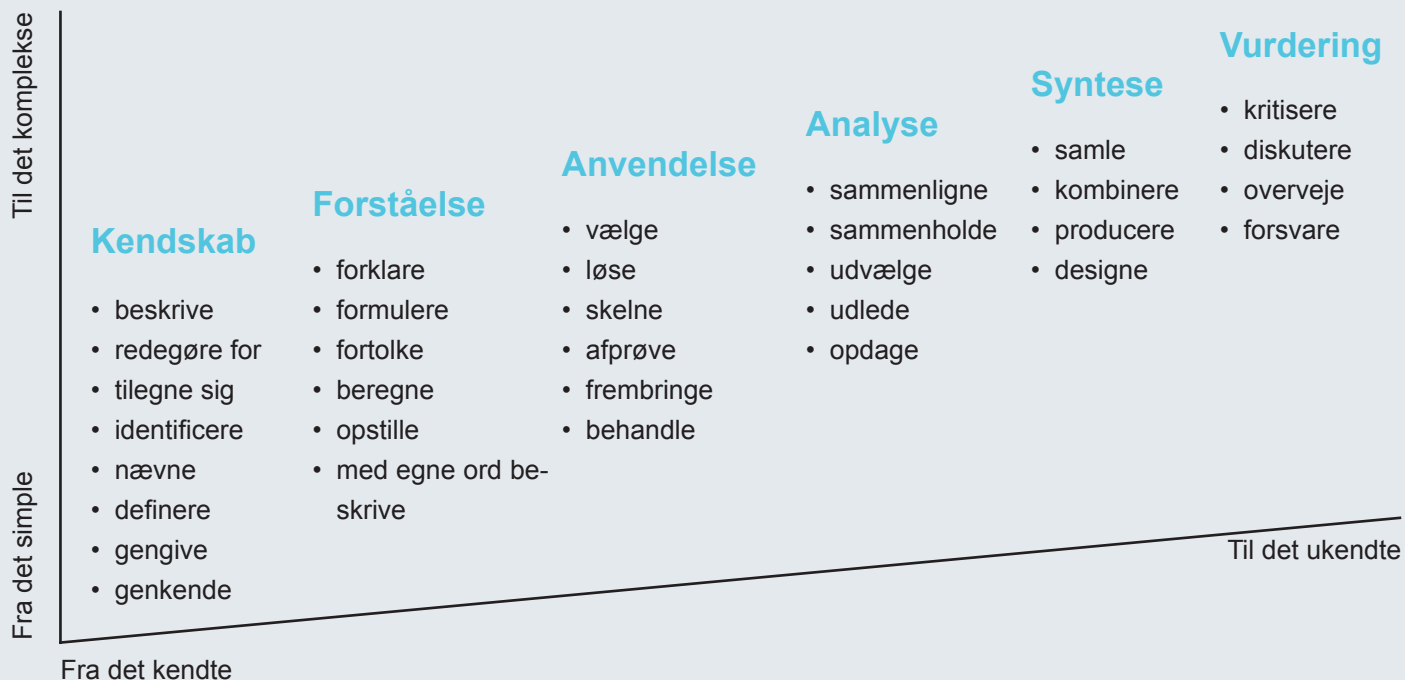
Til det komplekse

Fra det simple

Kendskab
• beskrive
• redegøre for
• tilegne sig
• identificere
• nævne
• definere
• gengive
• genkende

Forståelse
• forklare
• formulere
• fortolke
• beregne
• opstille
• med egne ord beskrive

Anvendelse
• vælge
• løse
• skelne
• afprøve
• frembringe
• behandle

Analyse
• sammenligne
• sammenholde
• udvælge
• udlede
• opdage

Syntese
• samle
• kombinere
• producere
• designe

Vurdering
• kritisere
• diskutere
• overveje
• forsvare

Til det ukendte

Fra det kendte